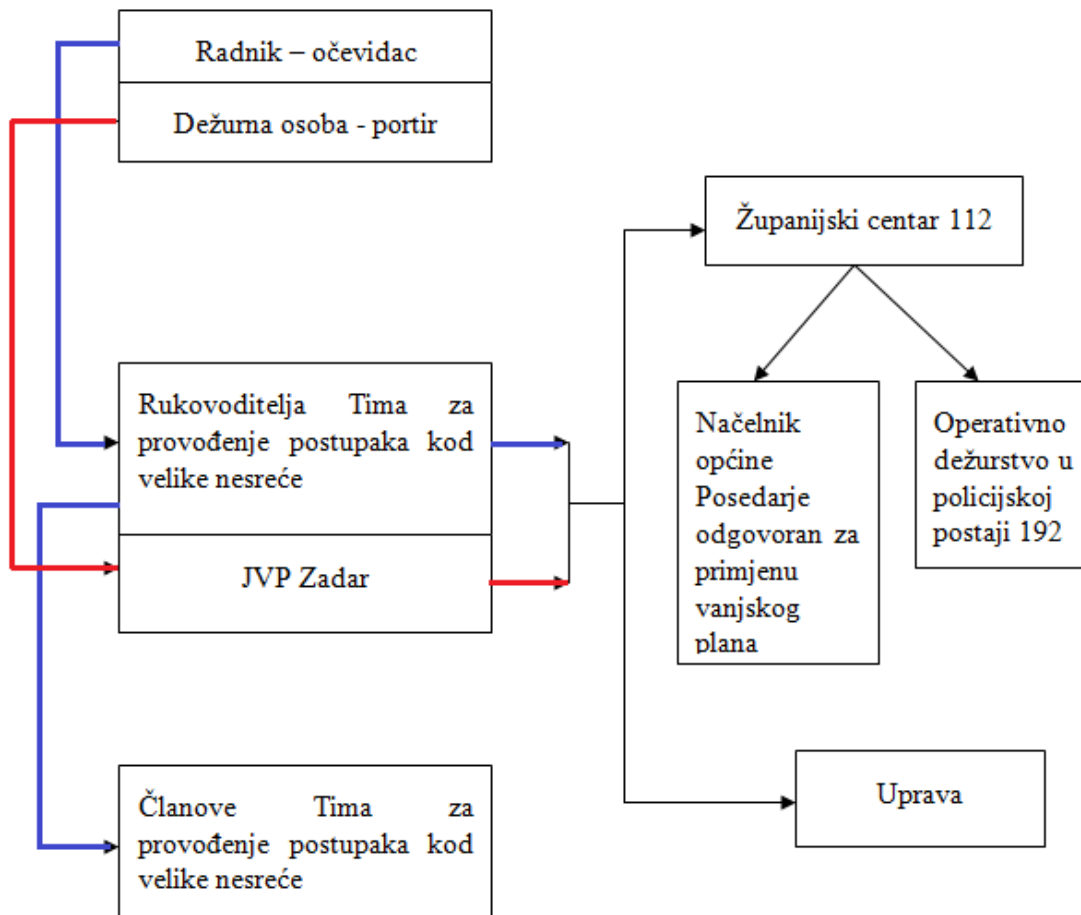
Radnik – očevidac

Dežurna osoba - portir

Županijski centar 112

Rukovoditelja Tima za provođenje postupaka kod velike nesreće

JVP Zadar

Načelnik općine Posedarje odgovoran za primjenu vanjskog plana

Operativno dežurstvo u policijskoj postaji 192

Uprava

Članove Tima za provođenje postupaka kod velike nesreće